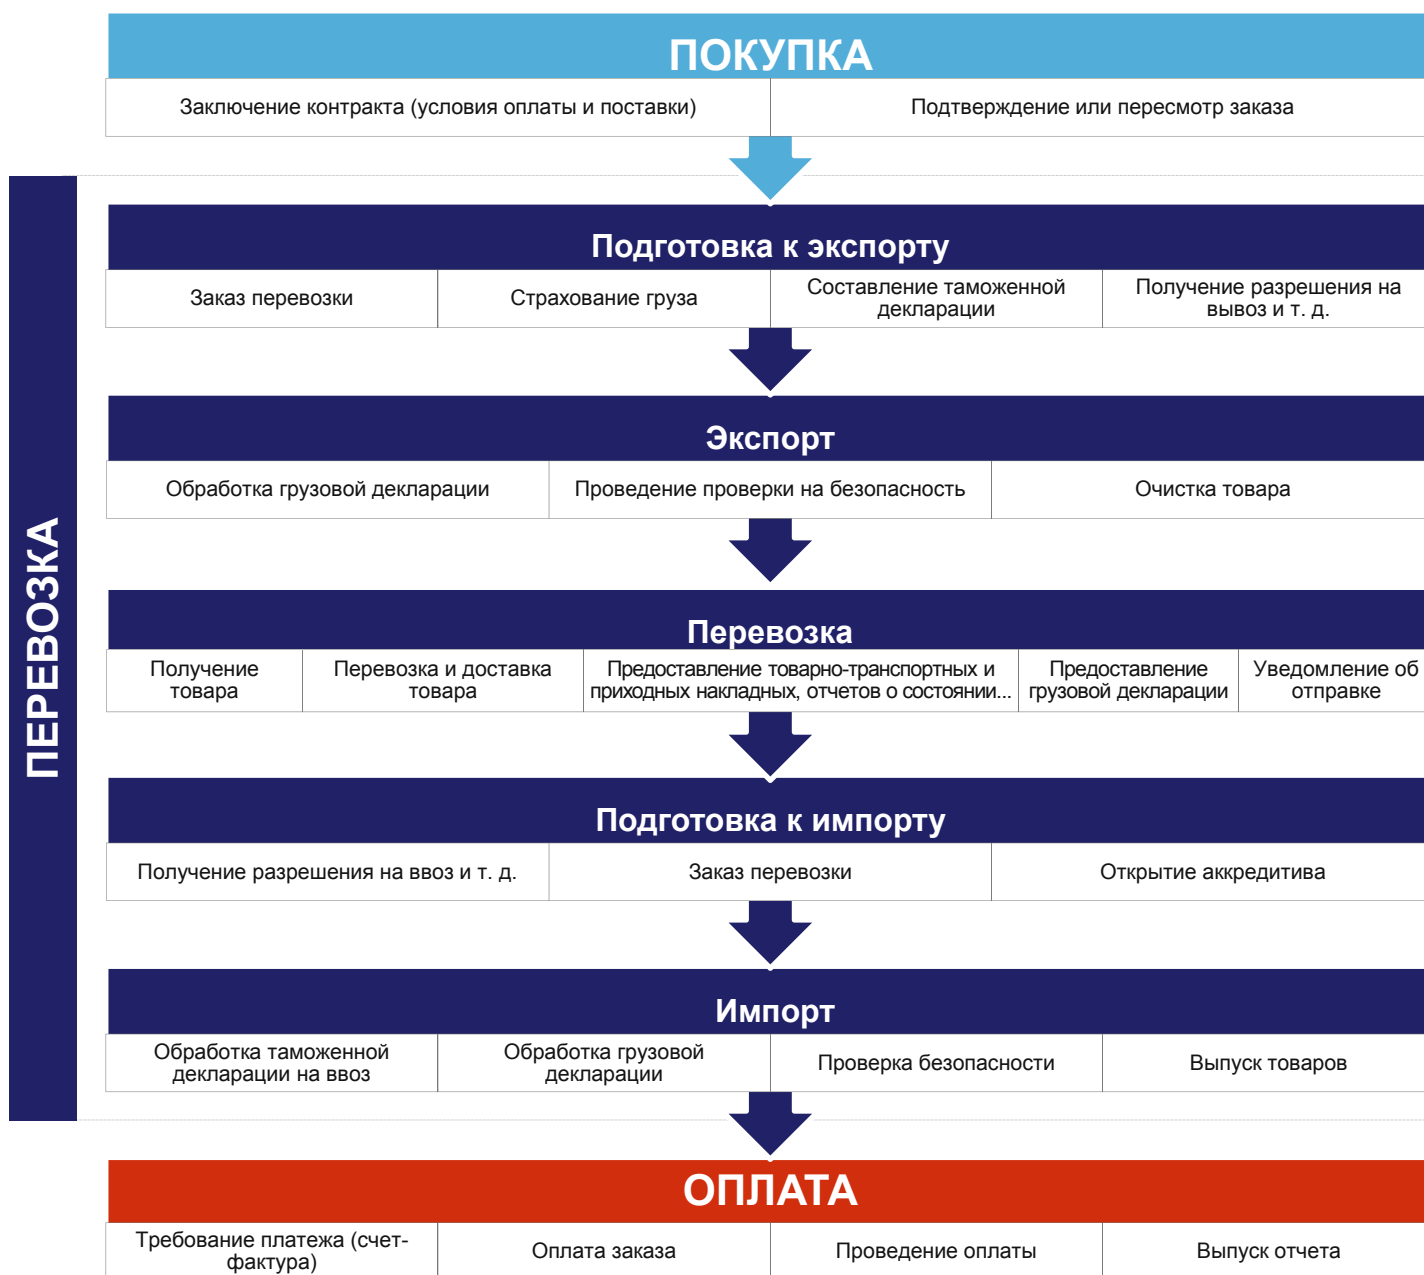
ПОКУПКА

Заключение контракта (условия оплаты и поставки)
Подтверждение или пересмотр заказа

ПЕРЕВОЗКА

Подготовка к экспорту

| Заказ перевозки | Страхование груза | Составление таможенной декларации | Получение разрешения на вывоз и т. д. |
|---|---|---|---|

Экспорт

| Обработка грузовой декларации | Проведение проверки на безопасность | Очистка товара |
|---|---|---|

Перевозка

| Получение товара | Перевозка и доставка товара | Предоставление товарно-транспортных и приходных накладных, отчетов о состоянии... | Предоставление грузовой декларации | Уведомление об отправке |
|---|---|---|---|---|

Подготовка к импорту

| Получение разрешения на ввоз и т. д. | Заказ перевозки | Открытие аккредитива |
|---|---|---|

Импорт

| Обработка таможенной декларации на ввоз | Обработка грузовой декларации | Проверка безопасности | Выпуск товаров |
|---|---|---|---|

ОПЛАТА

| Требование платежа (счет-фактура) | Оплата заказа | Проведение оплаты | Выпуск отчета |
|---|---|---|---|